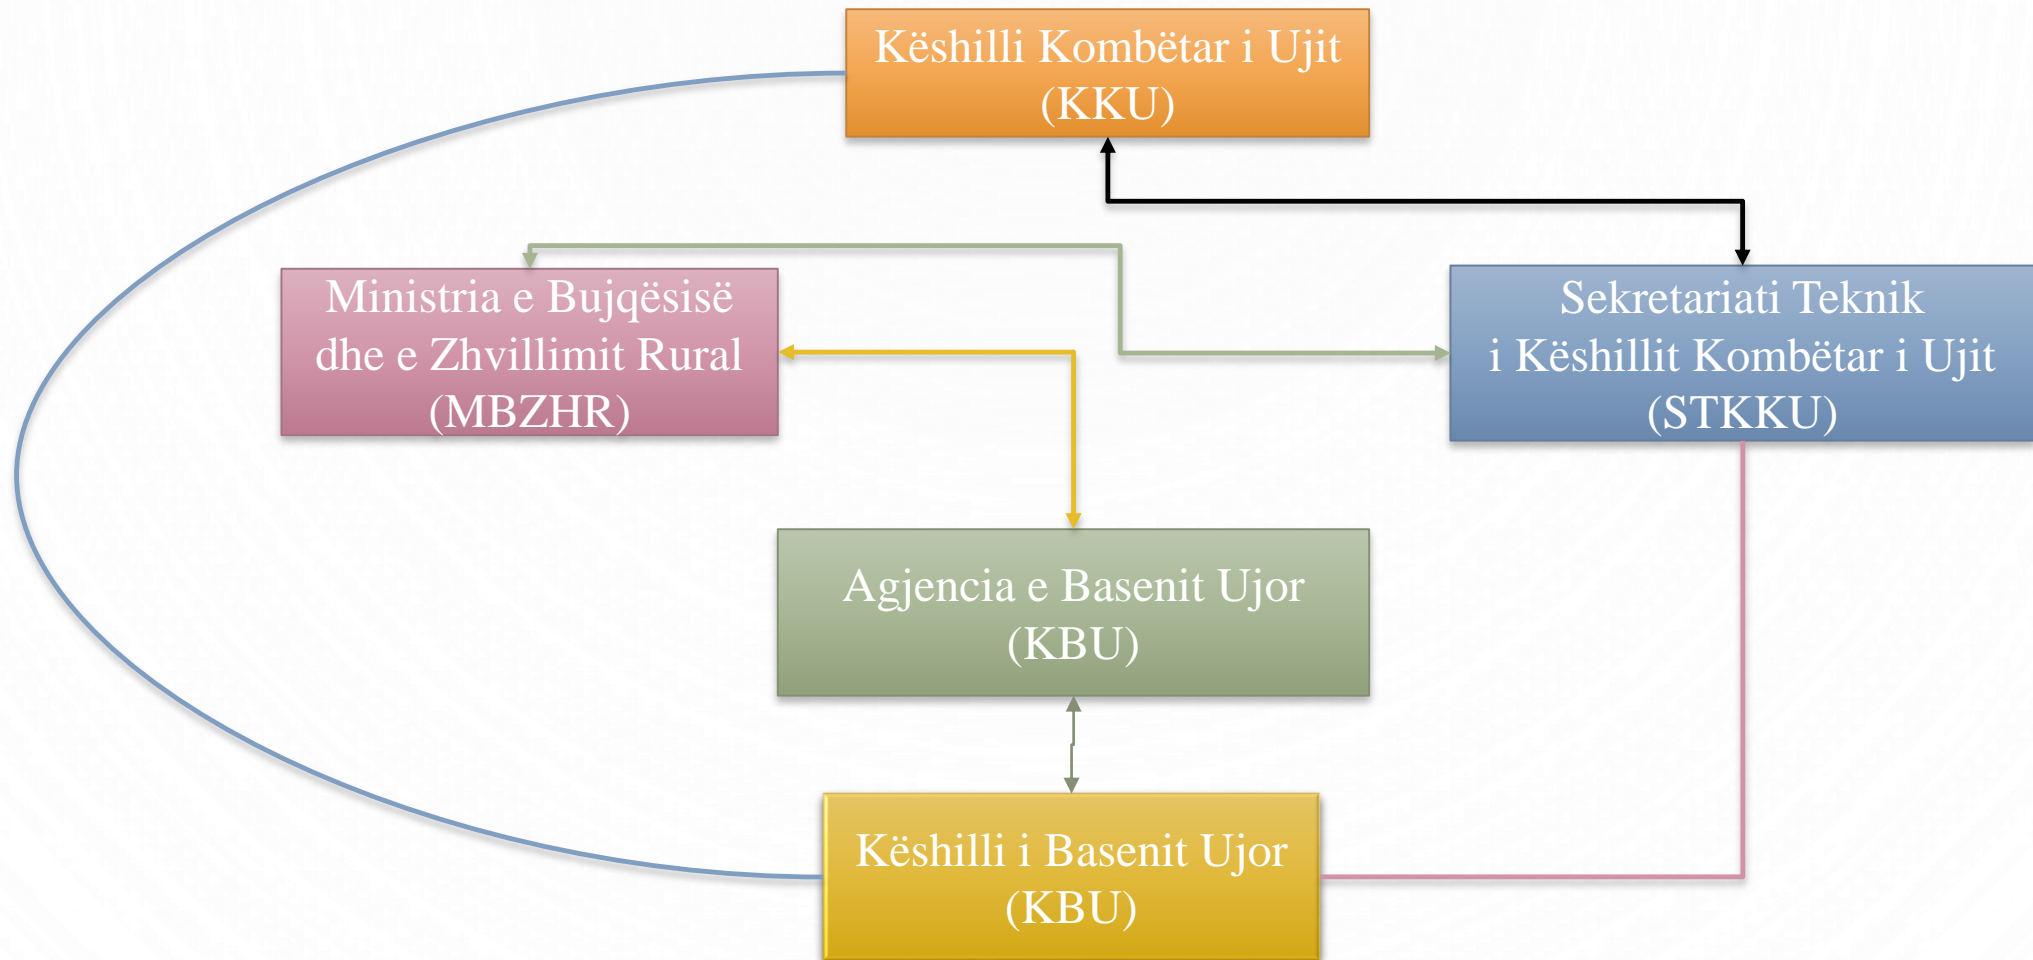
Këshilli Kombëtar i Ujit (KKU)

Ministria e Bujqësisë dhe e Zhvillimit Rural (MBZHR)

Sekretariati Teknik i Këshillit Kombëtar i Ujit (STKKU)

Agjencia e Basenit Ujor (KBU)

Këshilli i Basenit Ujor (KBU)